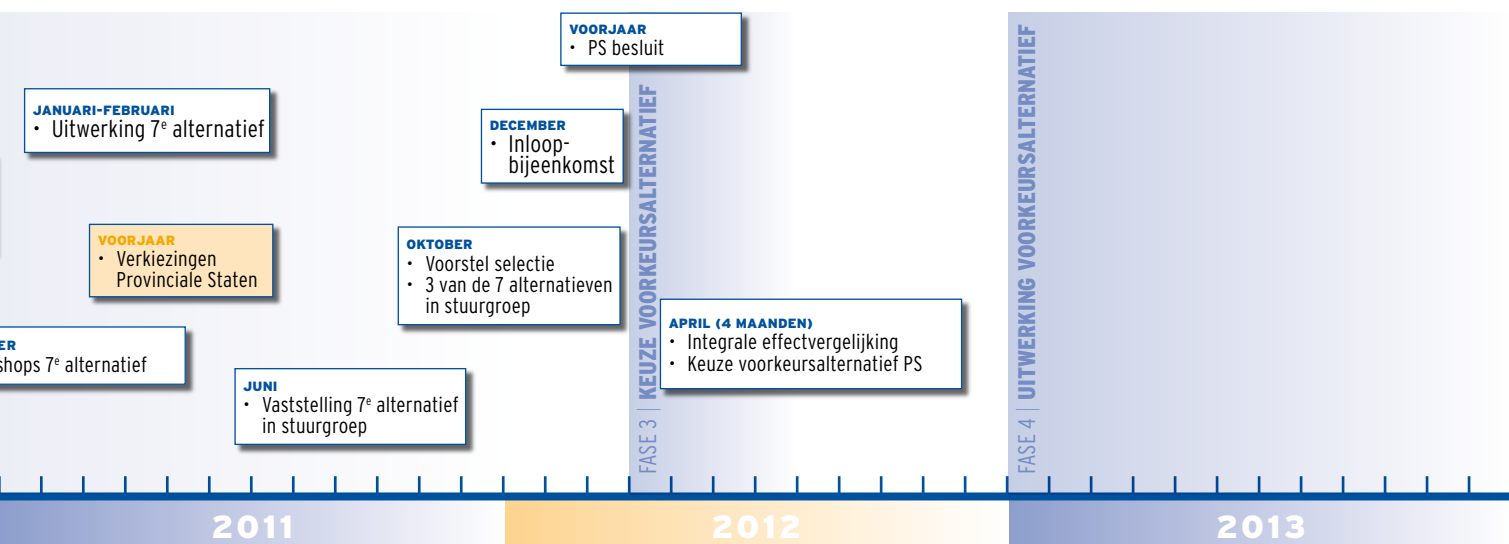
JANUARI-FEBRUARI
• Uitwerking 7$^e$ alternatief

VOORJAAR
• Verkiezingen Provinciale Staten

ER
shops 7$^e$ alternatief

JUNI
• Vaststelling 7$^e$ alternatief in stuurgroep

OKTOBER
• Voorstel selectie
• 3 van de 7 alternatieven in stuurgroep

DECEMBER
• Inloopbijeenkomst

VOORJAAR
• PS besluit

FASE 3 | KEUZE VOORKEURSALTERNATIEF

APRIL (4 MAANDEN)
• Integrale effectvergelijking
• Keuze voorkeursalternatief PS

FASE 4 | UITWERKING VOORKEURSALTERNATIEF

2011

2012

2013